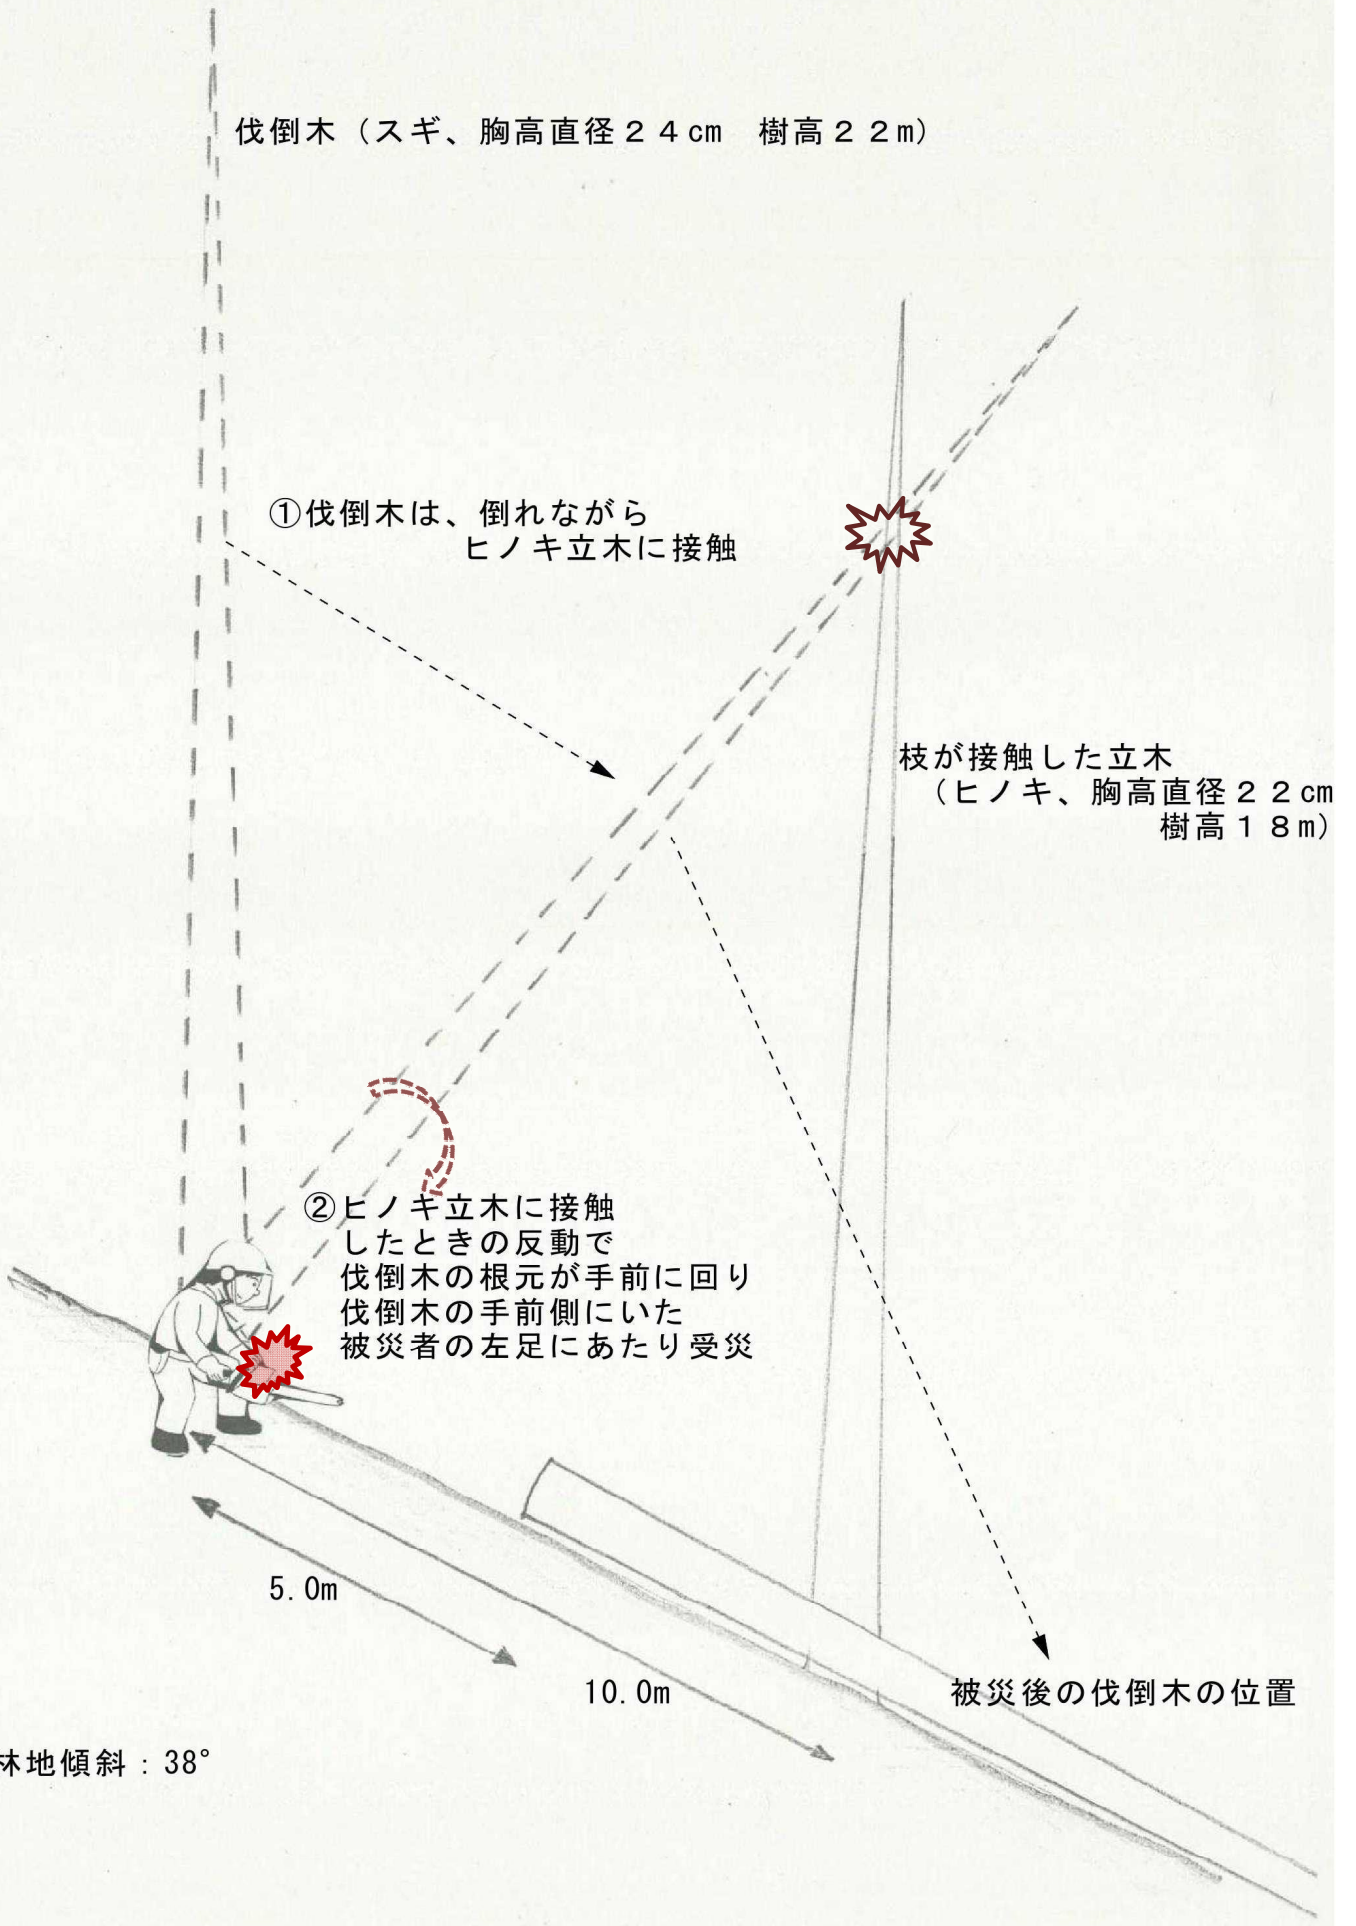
伐倒木（スギ、胸高直径２４cm　樹高２２m）

①伐倒木は、倒れながら
ヒノキ立木に接触

枝が接触した立木
（ヒノキ、胸高直径２２cm
樹高１８m）

②ヒノキ立木に接触
したときの反動で
伐倒木の根元が手前に回り
伐倒木の手前側にいた
被災者の左足にあたり受災

5.0m

10.0m

被災後の伐倒木の位置

林地傾斜：38°